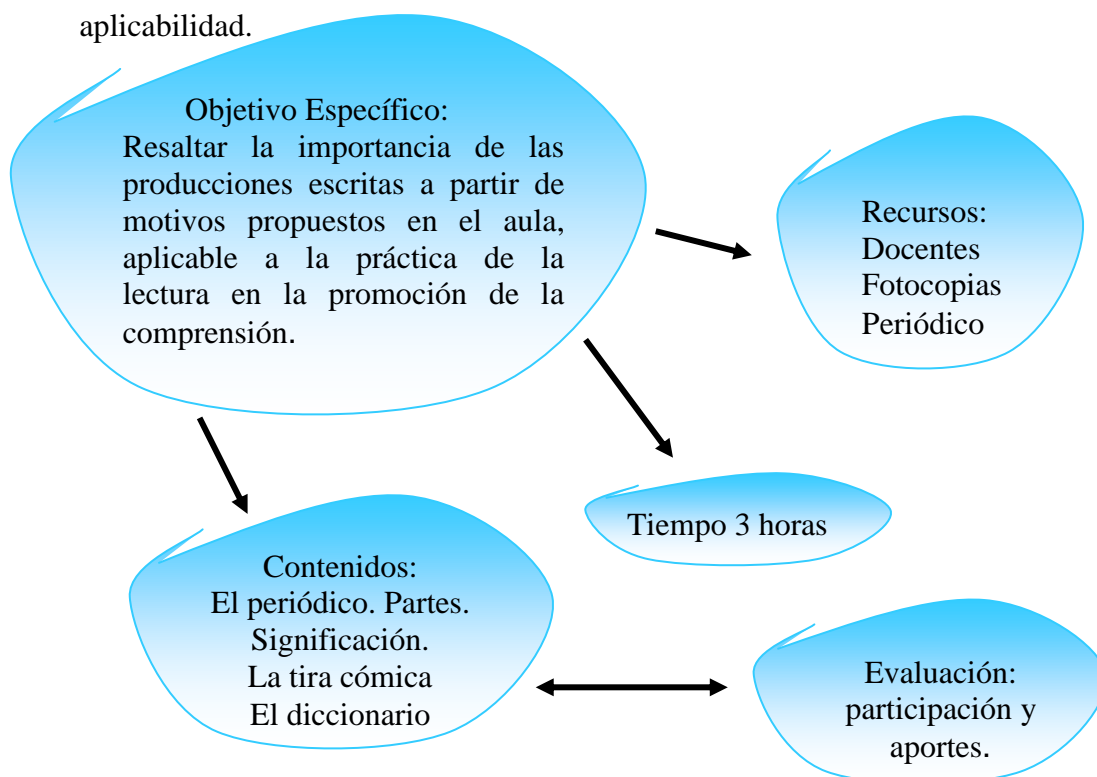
aplicabilidad.

Objetivo Específico:
Resaltar la importancia de las producciones escritas a partir de motivos propuestos en el aula, aplicable a la práctica de la lectura en la promoción de la comprensión.

Recursos:
Docentes
Fotocopias
Periódico

Tiempo 3 horas

Contenidos:
El periódico. Partes.
Significación.
La tira cómica
El diccionario

Evaluación:
participación y aportes.